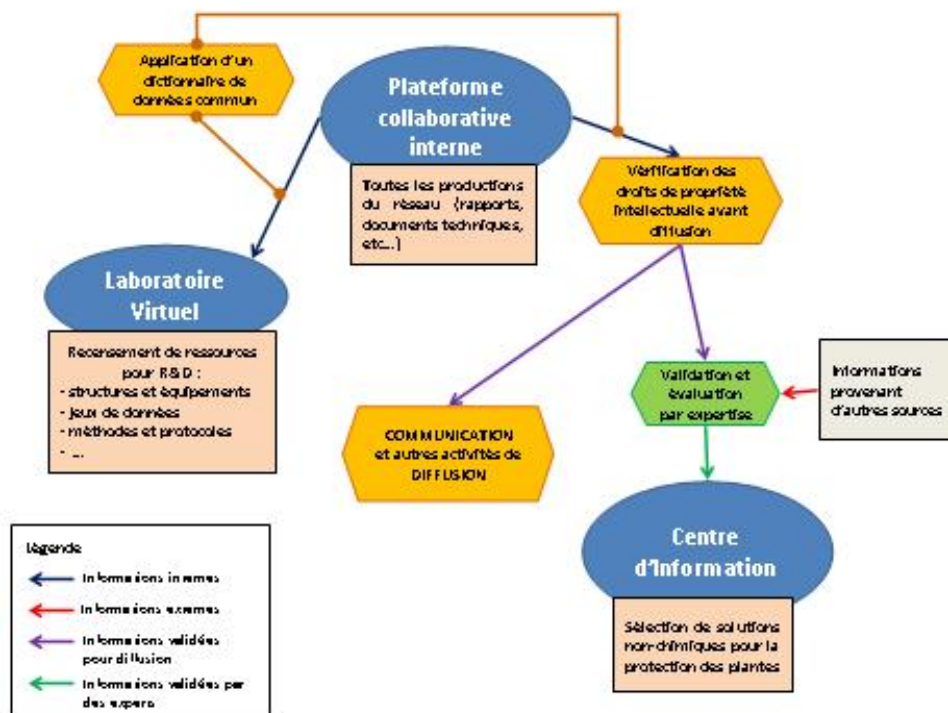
Application d'un dictionnaire de données commun

Plateforme collaborative interne

Toutes les productions du réseau (rapports, documents techniques, etc...)

Vérification des droits de propriété intellectuelle avant diffusion

Laboratoire Virtuel

Recensement de ressources pour R&D :
- structures et équipements
- jeux de données
- méthodes et protocoles
- ...

Validation et évaluation par expertise

Informations provenant d'autres sources

COMMUNICATION et autres activités de DIFFUSION

Centre d'Information

Sélection de solutions non-chimiques pour la protection des plantes

Légende
Informations internes
Informations externes
Informations validées pour diffusion
Informations validées par des experts